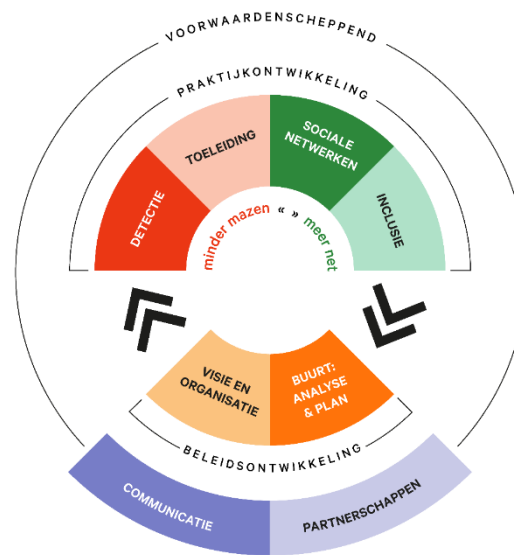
VOORWAARDENSCHEPPEND

PRAKTIJKONTWIKKELING

DETECTIE

TOELEIDING

SOCIALE NETWERKEN

INCLUSIE

minder mazen « » meer net

VISIE EN ORGANISATIE

BUURT: ANALYSE & PLAN

BELEIDSONTWIKKELING

COMMUNICATIE

PARTNERSCHAPPEN